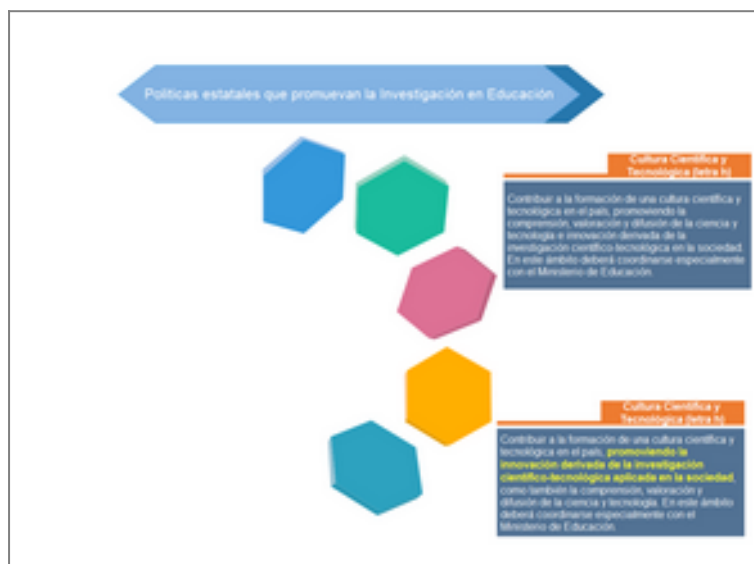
Políticas estatales que promuevan la Investigación en Educación

Cultura Científica y Tecnológica (letra h)

Contribuir a la formación de una cultura científica y tecnológica en el país, promoviendo la comprensión, valoración y difusión de la ciencia y tecnología e innovación derivada de la investigación científico-tecnológica en la sociedad. En este ámbito deberá coordinarse especialmente con el Ministerio de Educación.

Cultura Científica y Tecnológica (letra h)

Contribuir a la formación de una cultura científica y tecnológica en el país, promoviendo la innovación derivada de la investigación científico-tecnológica aplicada en la sociedad, como también la comprensión, valoración y difusión de la ciencia y tecnología. En este ámbito deberá coordinarse especialmente con el Ministerio de Educación.